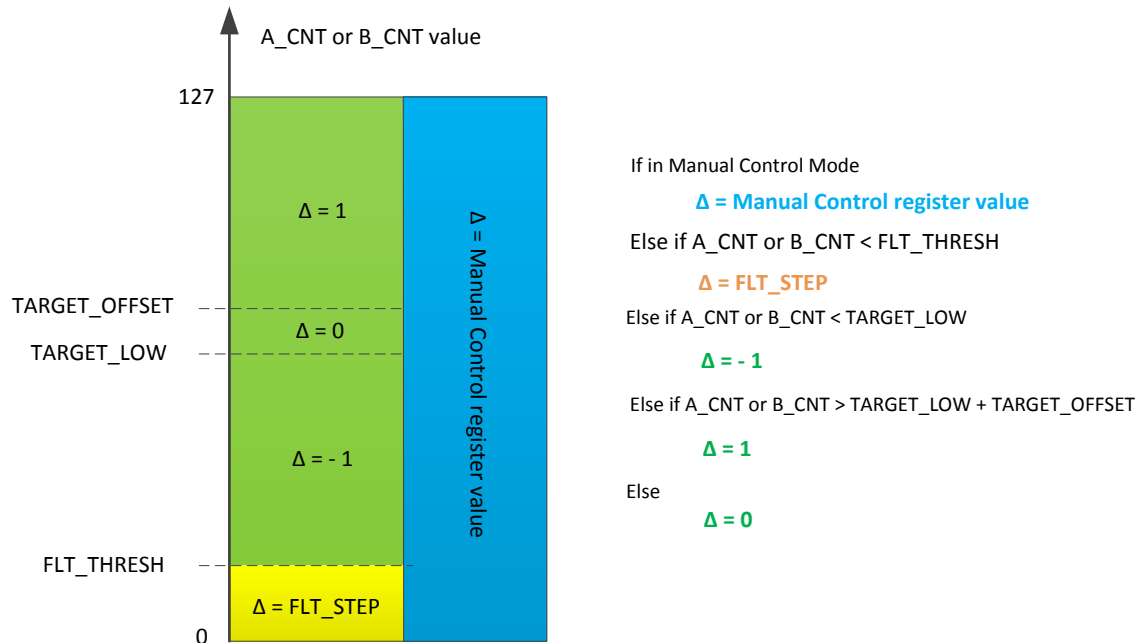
A_CNT or B_CNT value

127

Δ = 1

TARGET_OFFSET

Δ = 0

TARGET_LOW

Δ = - 1

FLT_THRESH

Δ = FLT_STEP

0

Δ = Manual Control register value

If in Manual Control Mode

Δ = Manual Control register value

Else if A_CNT or B_CNT < FLT_THRESH

Δ = FLT_STEP

Else if A_CNT or B_CNT < TARGET_LOW

Δ = - 1

Else if A_CNT or B_CNT > TARGET_LOW + TARGET_OFFSET

Δ = 1

Else

Δ = 0